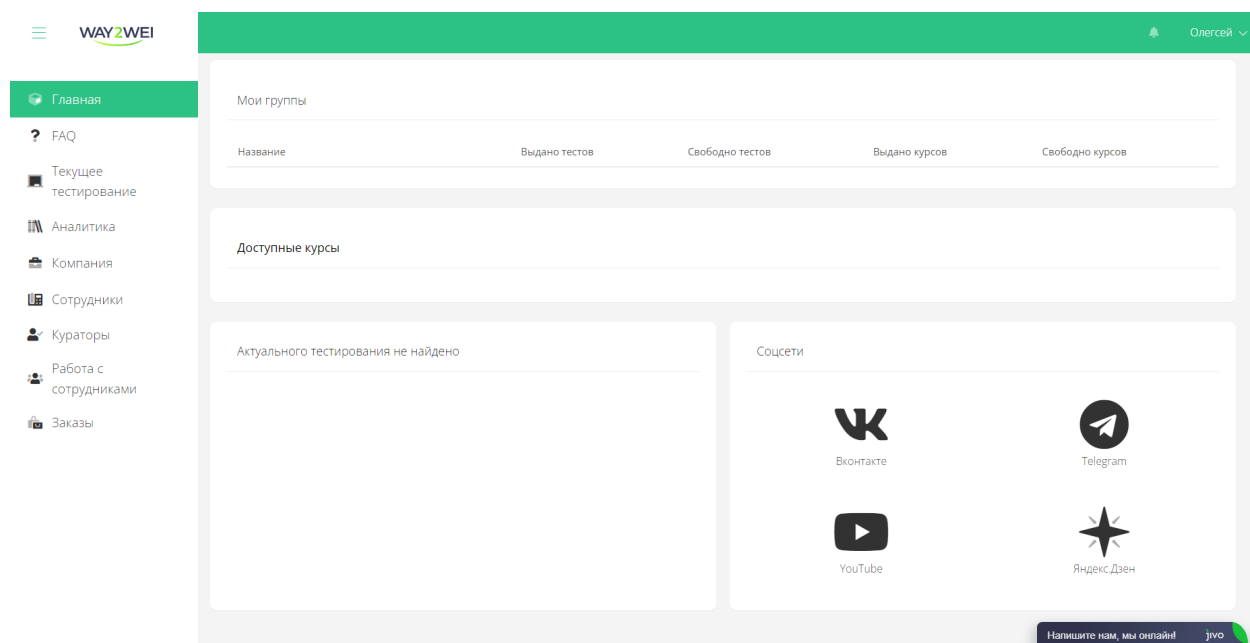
WAY2WEI

Олегсей

Главная
FAQ
Текущее тестирование
Аналитика
Компания
Сотрудники
Кураторы
Работа с сотрудниками
Заказы

Мои группы

| Название | Выдано тестов | Свободно тестов | Выдано курсов | Свободно курсов |
|---|---|---|---|---|

Доступные курсы

Актуального тестирования не найдено

Соцсети

Вконтакте

Telegram

YouTube

Яндекс.Дзен

Напишите нам, мы онлайн! jivo